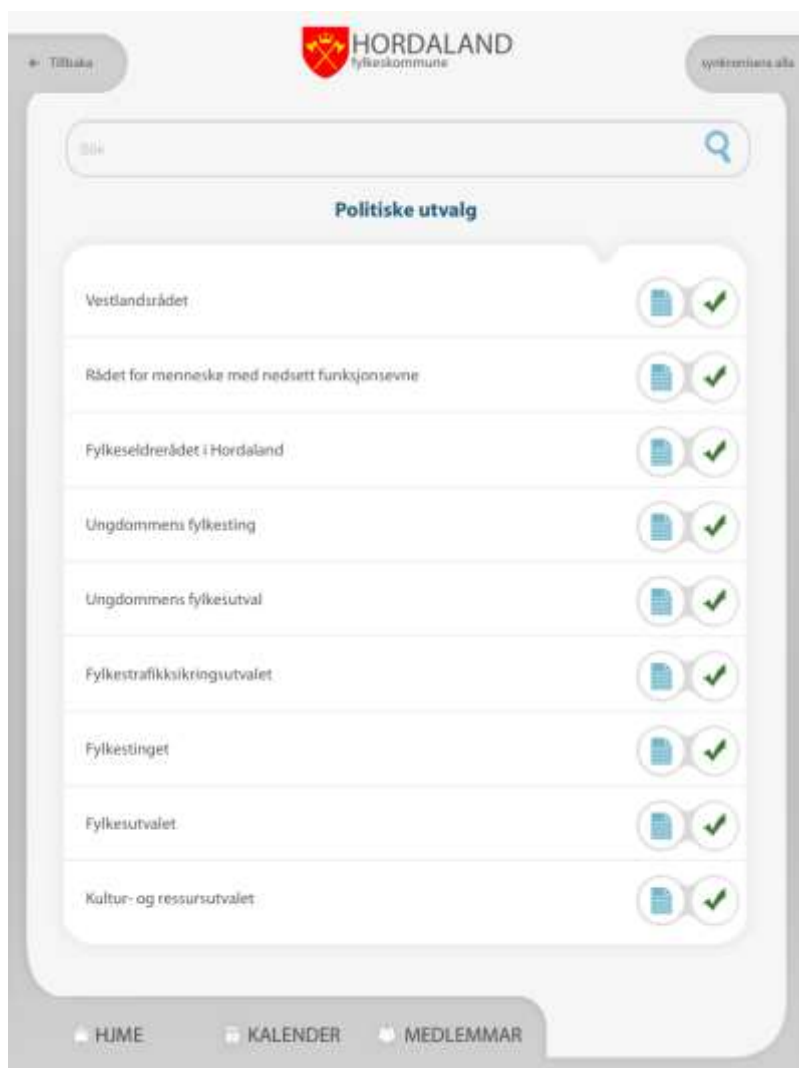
← Tilbake

HORDALAND
fylkeskommune

synkroniser alle

Søk

Politiske utvalg

Vestlandsrådet

Rådet for menneske med nedsett funksjonsevne

Fylkeseldrerådet i Hordaland

Ungdommens fylkesting

Ungdommens fylkesutval

Fylkestrafikksikringsutvalet

Fylkestinget

Fylkesutvalet

Kultur- og ressursutvalet

HJME KALENDER MEDLEMMAR